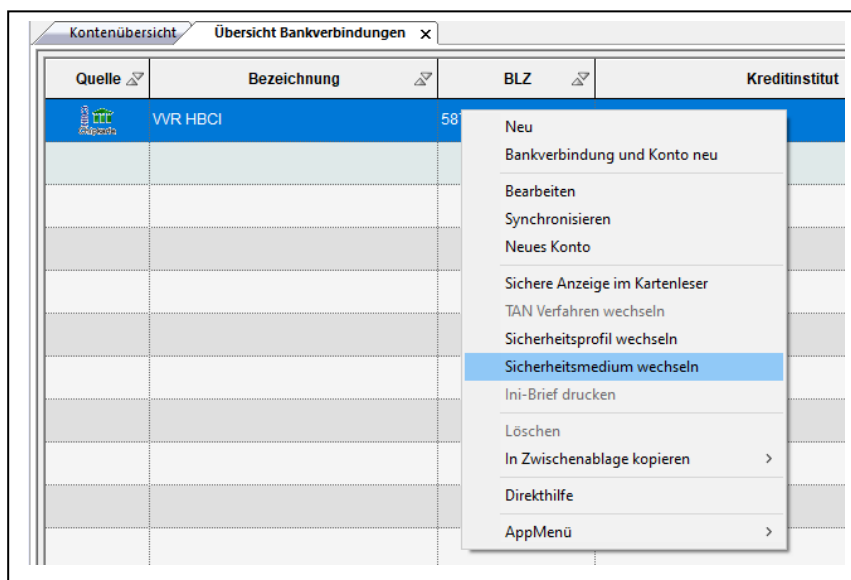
Kontenübersicht | Übersicht Bankverbindungen ×

| Quelle | Bezeichnung | BLZ | Kreditinstitut |
|---|---|---|---|
| Altprofile | VVR HBCI | 581 | |

Neu
Bankverbindung und Konto neu
Bearbeiten
Synchronisieren
Neues Konto
Sichere Anzeige im Kartenleser
TAN Verfahren wechseln
Sicherheitsprofil wechseln
Sicherheitsmedium wechseln
Ini-Brief drucken
Löschen
In Zwischenablage kopieren >
Direkthilfe
AppMenü >